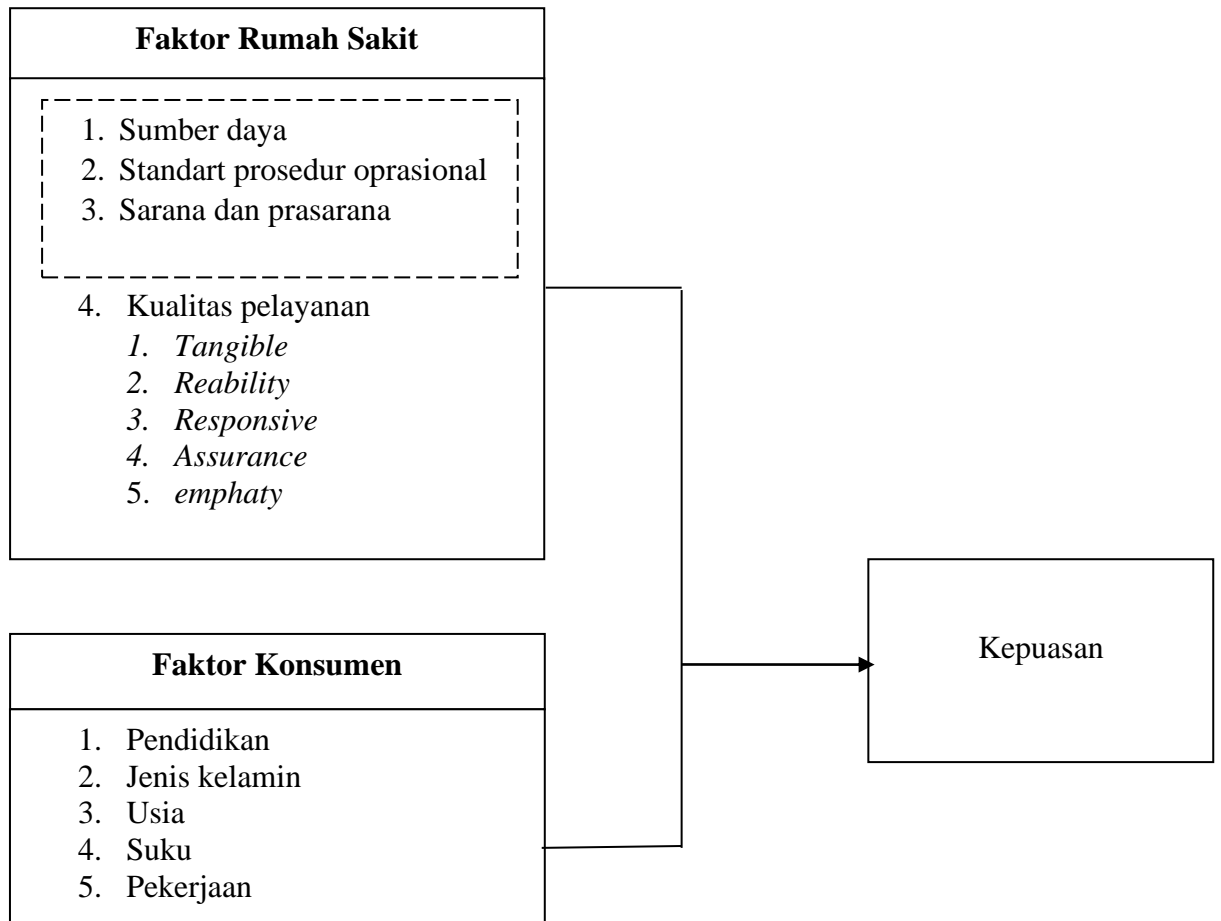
Faktor Rumah Sakit

1. Sumber daya
2. Standart prosedur oprasional
3. Sarana dan prasarana

4. Kualitas pelayanan
1. Tangible
2. Reability
3. Responsive
4. Assurance
5. emphaty

Faktor Konsumen

1. Pendidikan
2. Jenis kelamin
3. Usia
4. Suku
5. Pekerjaan

Kepuasan